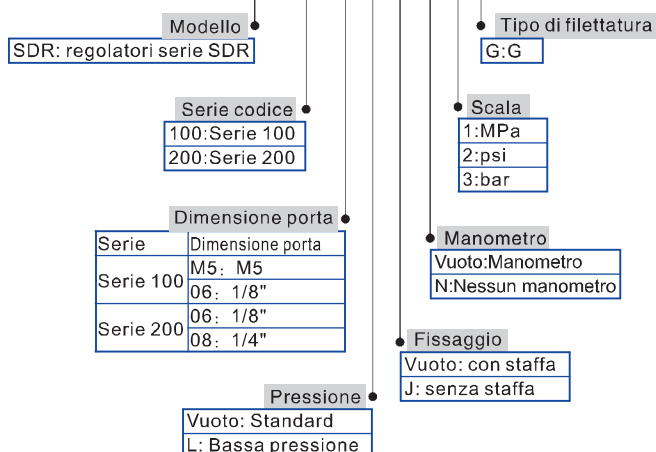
Modello

SDR: regolatori serie SDR

Serie codice

| 100:Serie 100 |
|---|
| 200:Serie 200 |

Dimensione porta

| Serie | Dimensione porta |
|---|---|
| Serie 100 | M5: M5 |
| | 06: 1/8" |
| Serie 200 | 06: 1/8" |
| | 08: 1/4" |

Pressione

| Vuoto: Standard |
|---|
| L: Bassa pressione |

Tipo di filettatura

G:G

Scala

| 1:MPa |
|---|
| 2:psi |
| 3:bar |

Manometro

| Vuoto:Manometro |
|---|
| N:Nessun manometro |

Fissaggio

| Vuoto: con staffa |
|---|
| J: senza staffa |